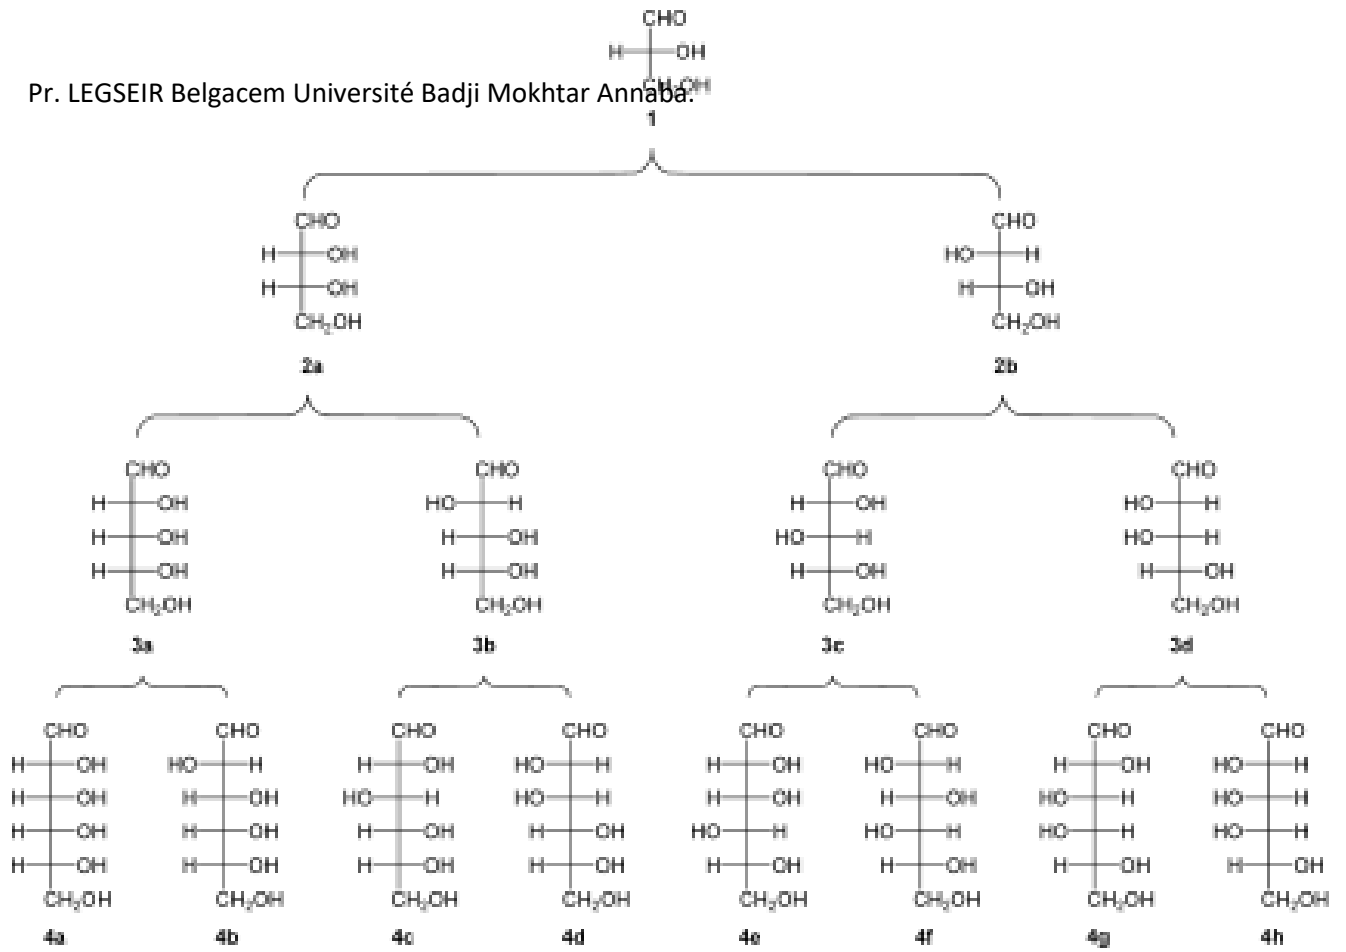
Pr. LEGSEIR Belgacem Université Badji Mokhtar Annaba.

CHO
H—OH
$CH_2OH$
1

CHO
H—OH
H—OH
$CH_2OH$
2a

CHO
HO—H
H—OH
$CH_2OH$
2b

CHO
H—OH
H—OH
H—OH
$CH_2OH$
3a

CHO
HO—H
H—OH
H—OH
$CH_2OH$
3b

CHO
H—OH
HO—H
H—OH
$CH_2OH$
3c

CHO
HO—H
HO—H
H—OH
$CH_2OH$
3d

CHO
H—OH
H—OH
H—OH
H—OH
$CH_2OH$
4a

CHO
HO—H
H—OH
H—OH
H—OH
$CH_2OH$
4b

CHO
H—OH
HO—H
H—OH
H—OH
$CH_2OH$
4c

CHO
HO—H
HO—H
H—OH
H—OH
$CH_2OH$
4d

CHO
H—OH
H—OH
HO—H
H—OH
$CH_2OH$
4e

CHO
HO—H
H—OH
HO—H
H—OH
$CH_2OH$
4f

CHO
H—OH
HO—H
HO—H
H—OH
$CH_2OH$
4g

CHO
HO—H
HO—H
HO—H
H—OH
$CH_2OH$
4h